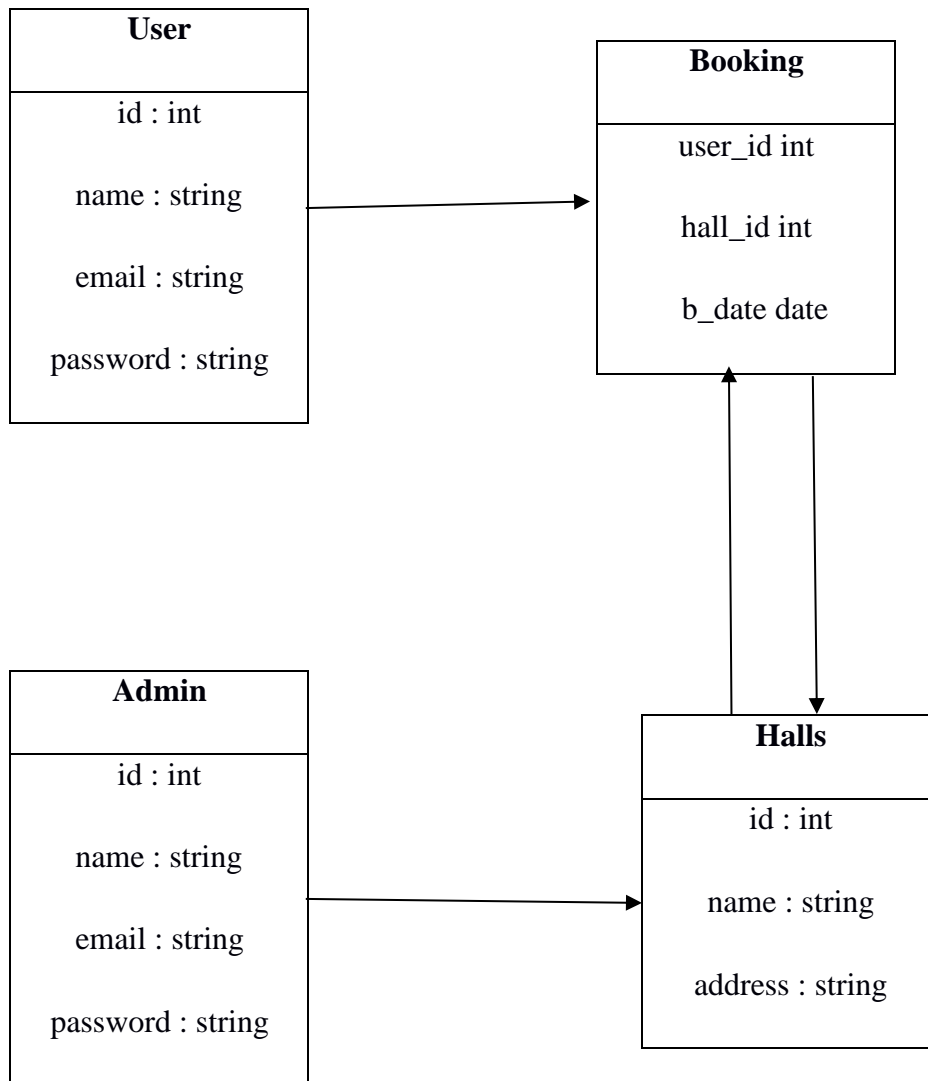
User

id : int

name : string

email : string

password : string

Booking

user_id int

hall_id int

b_date date

Admin

id : int

name : string

email : string

password : string

Halls

id : int

name : string

address : string